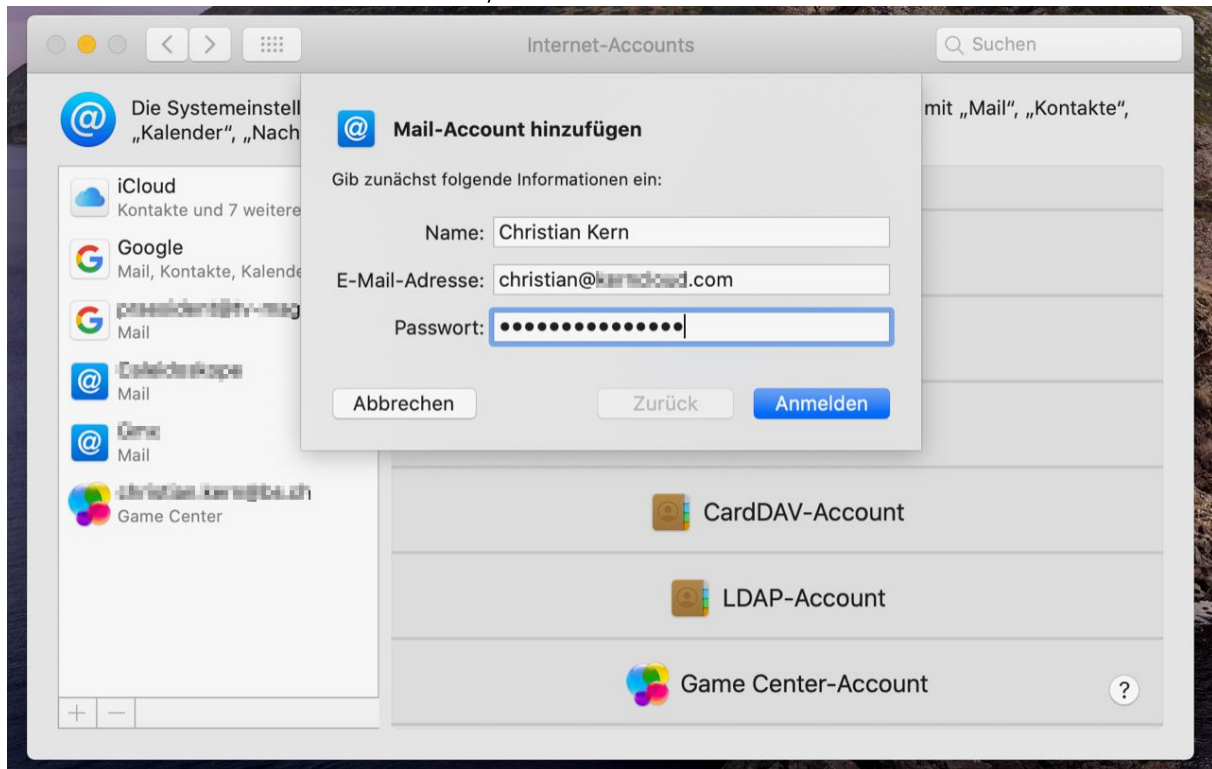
Internet-Accounts

Suchen

Die Systemeinstell „Kalender", „Nach

mit „Mail", „Kontakte",

iCloud
Kontakte und 7 weitere

Google
Mail, Kontakte, Kalende

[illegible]
Mail

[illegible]
Mail

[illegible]
Mail

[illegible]
Game Center

Mail-Account hinzufügen

Gib zunächst folgende Informationen ein:

Name: Christian Kern

E-Mail-Adresse: christian@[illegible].com

Passwort: •••••••••••••••

Abbrechen

Zurück

Anmelden

CardDAV-Account

LDAP-Account

Game Center-Account

?

+ −